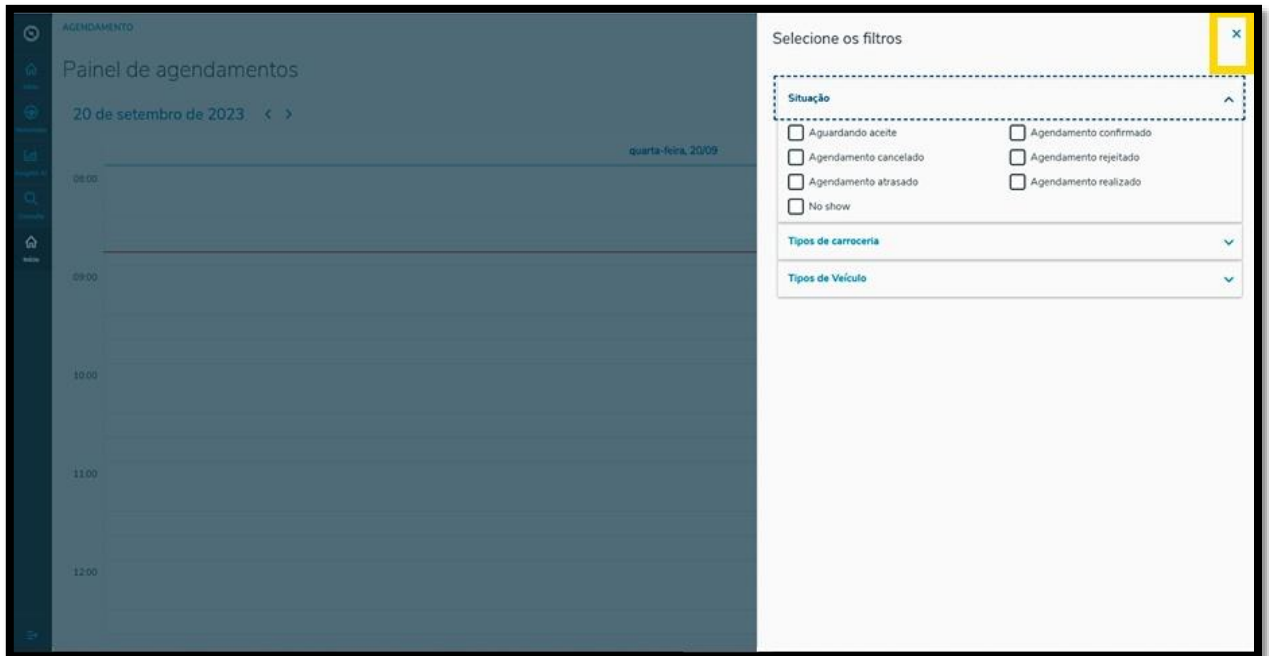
AGENDAMENTO

Painel de agendamentos

20 de setembro de 2023 < >

quarta-feira, 20/09

08:00

09:00

10:00

11:00

12:00

Selecione os filtros

×

Situação

Aguardando aceite

Agendamento confirmado

Agendamento cancelado

Agendamento rejeitado

Agendamento atrasado

Agendamento realizado

No show

Tipos de carroceria

Tipos de Veículo